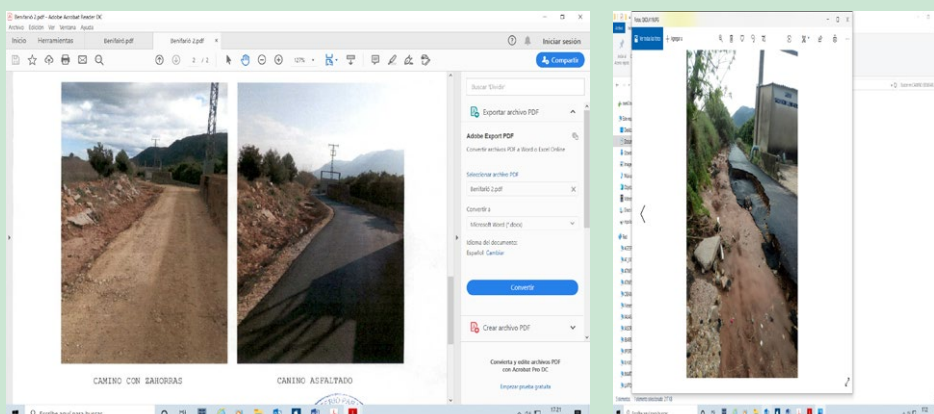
Benifaió 2.pdf - Adobe Acrobat Reader DC
Archivo Edición Ver Ventana Ayuda
Inicio Herramientas Benifairó.pdf Benifairó 2.pdf
Iniciar sesión
2 / 2
Compartir

CAMINO CON ZAHORRAS

CAMINO ASFALTADO

Buscar 'Dividir'
Exportar archivo PDF
Adobe Export PDF
Convierte archivos PDF a Word o Excel Online
Seleccionar archivo PDF
Benifairó 2.pdf
Convertir a
Microsoft Word (*.docx)
Idioma del documento:
Español Cambiar
Convertir
Crear archivo PDF
Convierta y edite archivos PDF con Acrobat Pro DC
Empezar prueba gratuita

Escribe aquí para buscar
17:21

Foto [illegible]